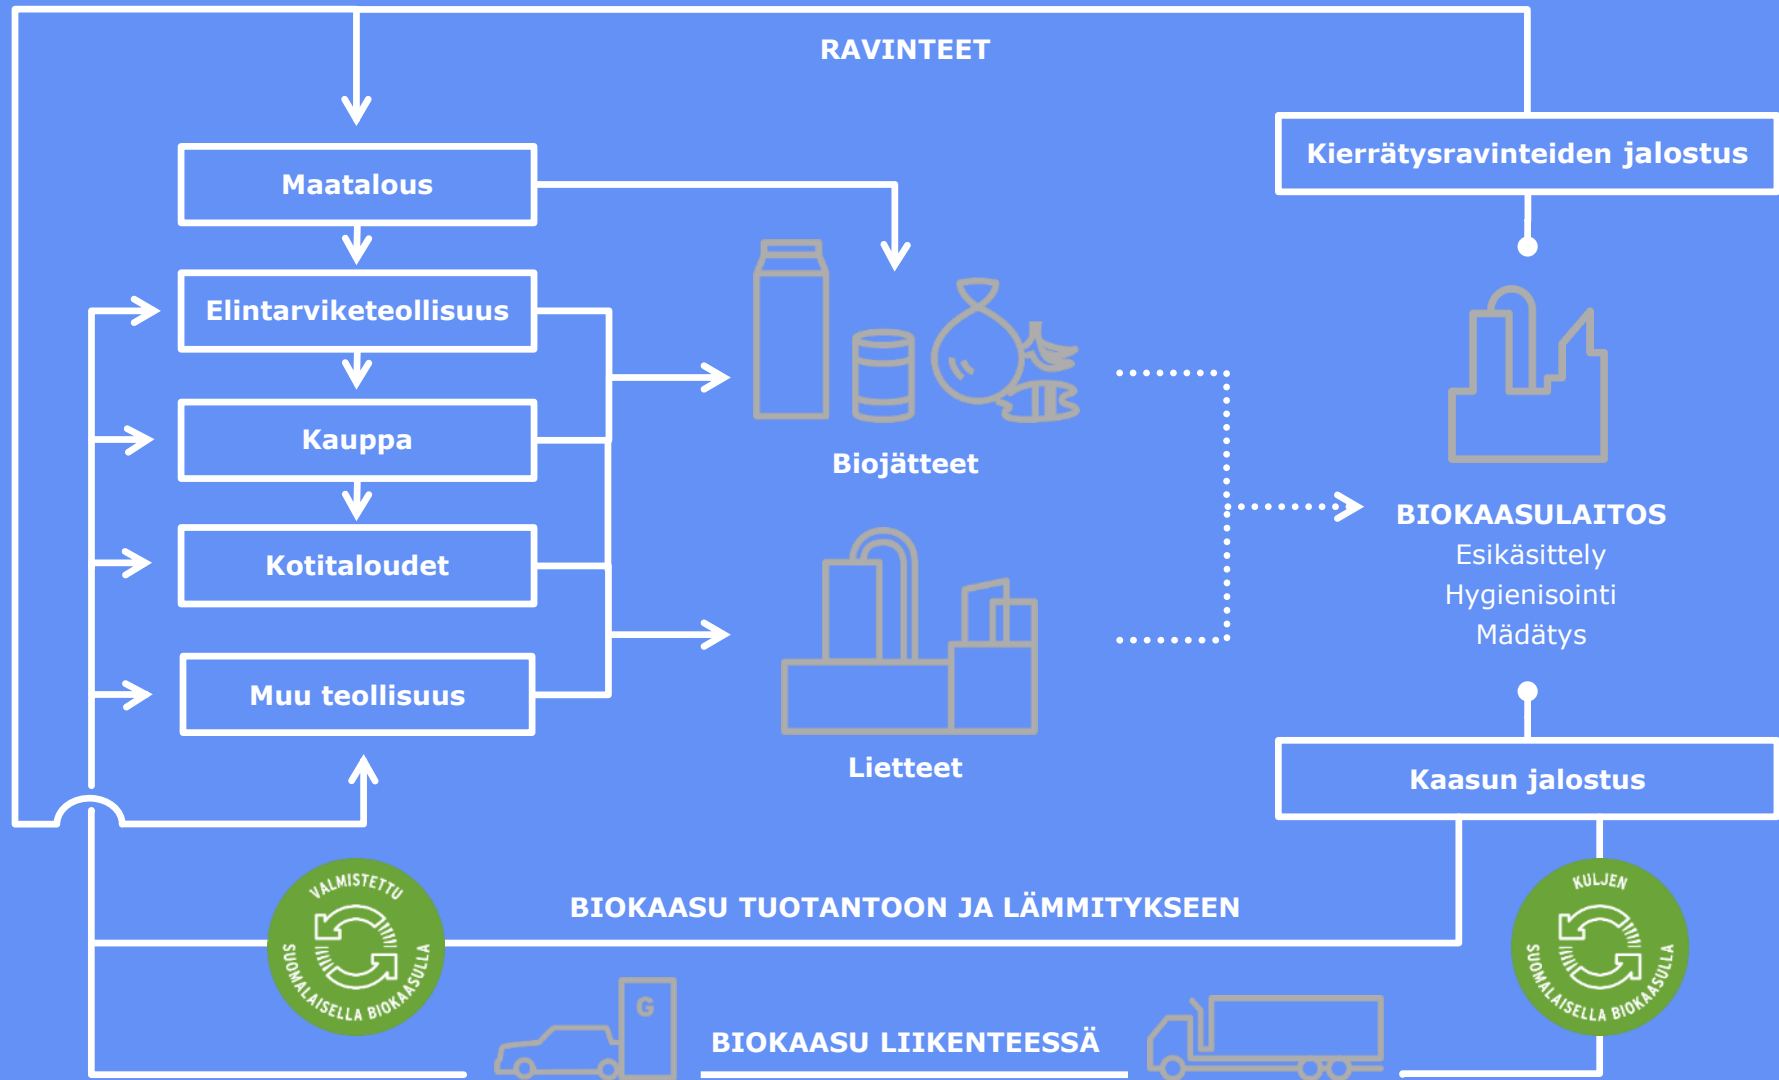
RAVINTEET

Maatalous

Elintarviketeollisuus

Kauppa

Kotitaloudet

Muu teollisuus

Biojätteet

Lietteet

Kierrätysravinteiden jalostus

BIOKAASULAITOS
Esikäsittely
Hygienisointi
Mädätys

Kaasun jalostus

VALMISTETTU SUOMALAISELLA BIOKAASULLA

BIOKAASU TUOTANTOON JA LÄMMITYKSEEN

KULJEN SUOMALAISELLA BIOKAASULLA

G

BIOKAASU LIIKENTEESSÄ